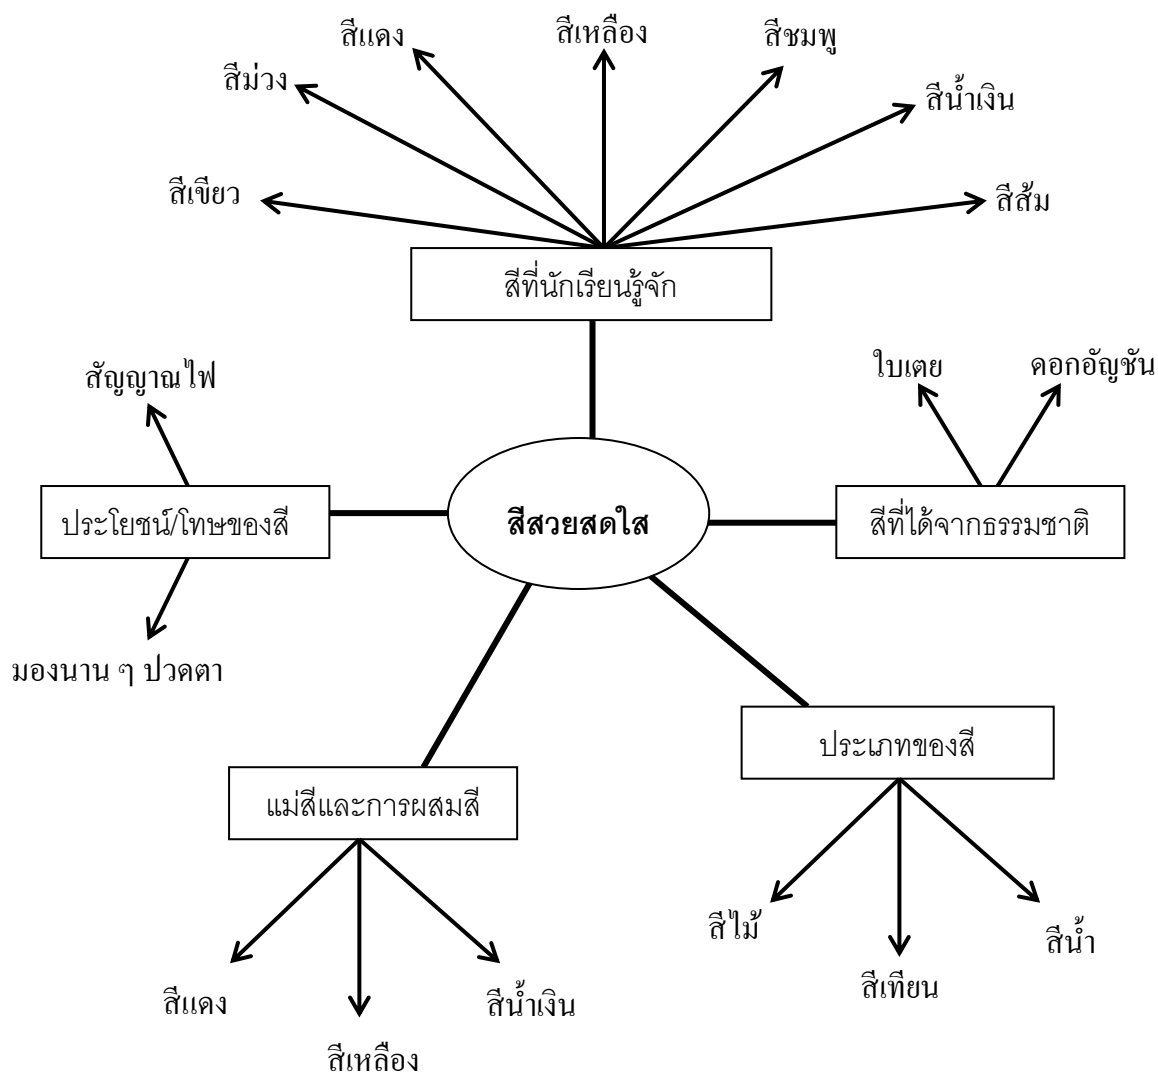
สีแดง

สีเหลือง

สีชมพู

สีม่วง

สีน้ำเงิน

สีเขียว

สีส้ม

สีที่นักเรียนรู้จัก

สัญญาณไฟ

ใบเตย

ดอกอัญชัน

ประโยชน์/โทษของสี

**สีสวยสดใส**

สีที่ได้จากธรรมชาติ

มองนาน ๆ ปวดตา

ประเภทของสี

แม่สีและการผสมสี

สีไม้

สีน้ำ

สีเทียน

สีแดง

สีน้ำเงิน

สีเหลือง